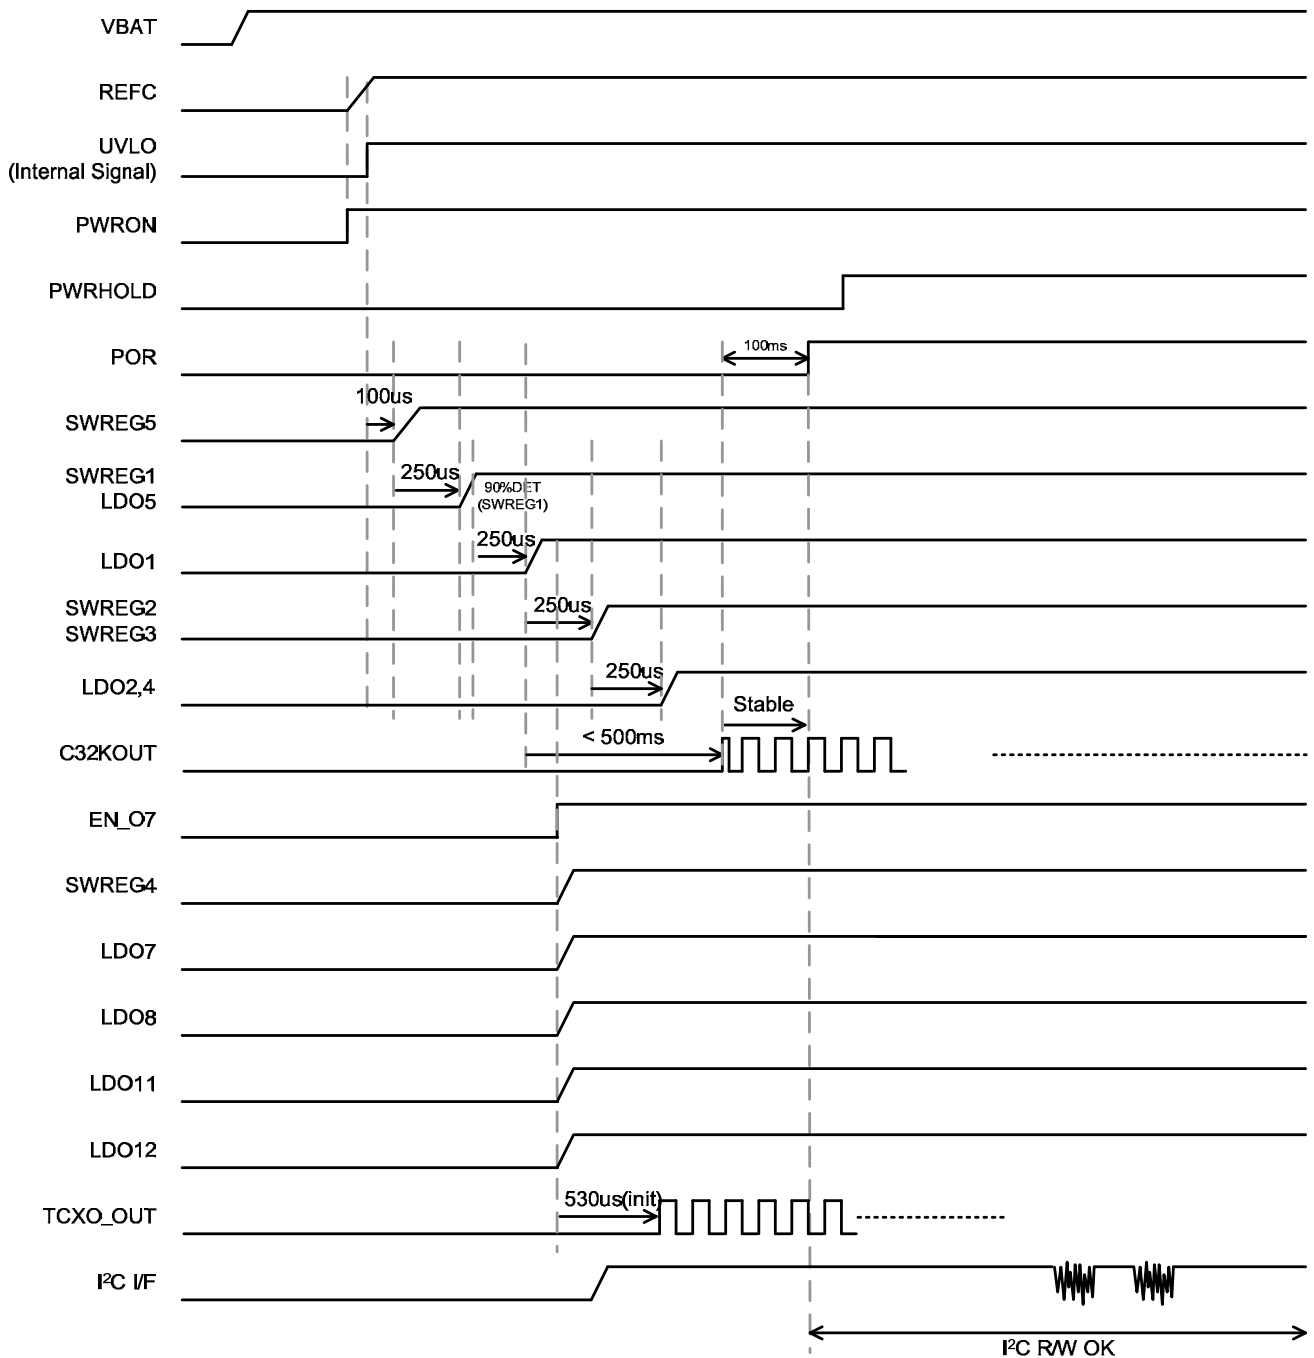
VBAT

REFC

UVLO
(Internal Signal)

PWRON

PWRHOLD

POR

100ms

SWREG5

100us

SWREG1
LDO5

250us

90%DET
(SWREG1)

LDO1

250us

SWREG2
SWREG3

250us

LDO2,4

250us

Stable

C32KOUT

< 500ms

EN_O7

SWREG4

LDO7

LDO8

LDO11

LDO12

TCXO_OUT

530us(init)

I$^2$C I/F

I$^2$C R/W OK